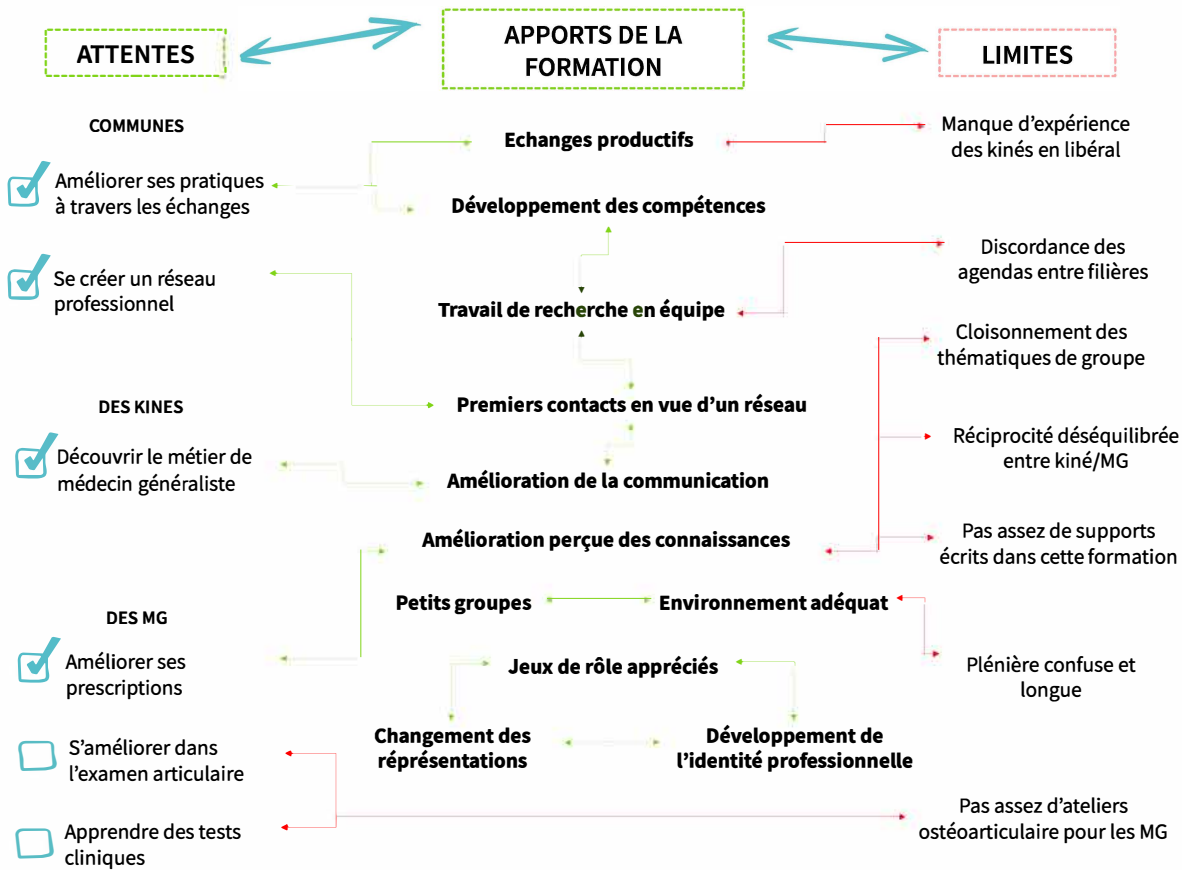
ATTENTES

APPORTS DE LA FORMATION

LIMITES

COMMUNES

Améliorer ses pratiques à travers les échanges

Se créer un réseau professionnel

DES KINES

Découvrir le métier de médecin généraliste

DES MG

Améliorer ses prescriptions

S'améliorer dans l'examen articulaire

Apprendre des tests cliniques

Echanges productifs

Développement des compétences

Travail de recherche en équipe

Premiers contacts en vue d'un réseau

Amélioration de la communication

Amélioration perçue des connaissances

Petits groupes

Environnement adéquat

Jeux de rôle appréciés

Changement des réprésentations

Développement de l'identité professionnelle

Manque d'expérience des kinés en libéral

Discordance des agendas entre filières

Cloisonnement des thématiques de groupe

Réciprocité déséquilibrée entre kiné/MG

Pas assez de supports écrits dans cette formation

Plénière confuse et longue

Pas assez d'ateliers ostéoarticulaire pour les MG